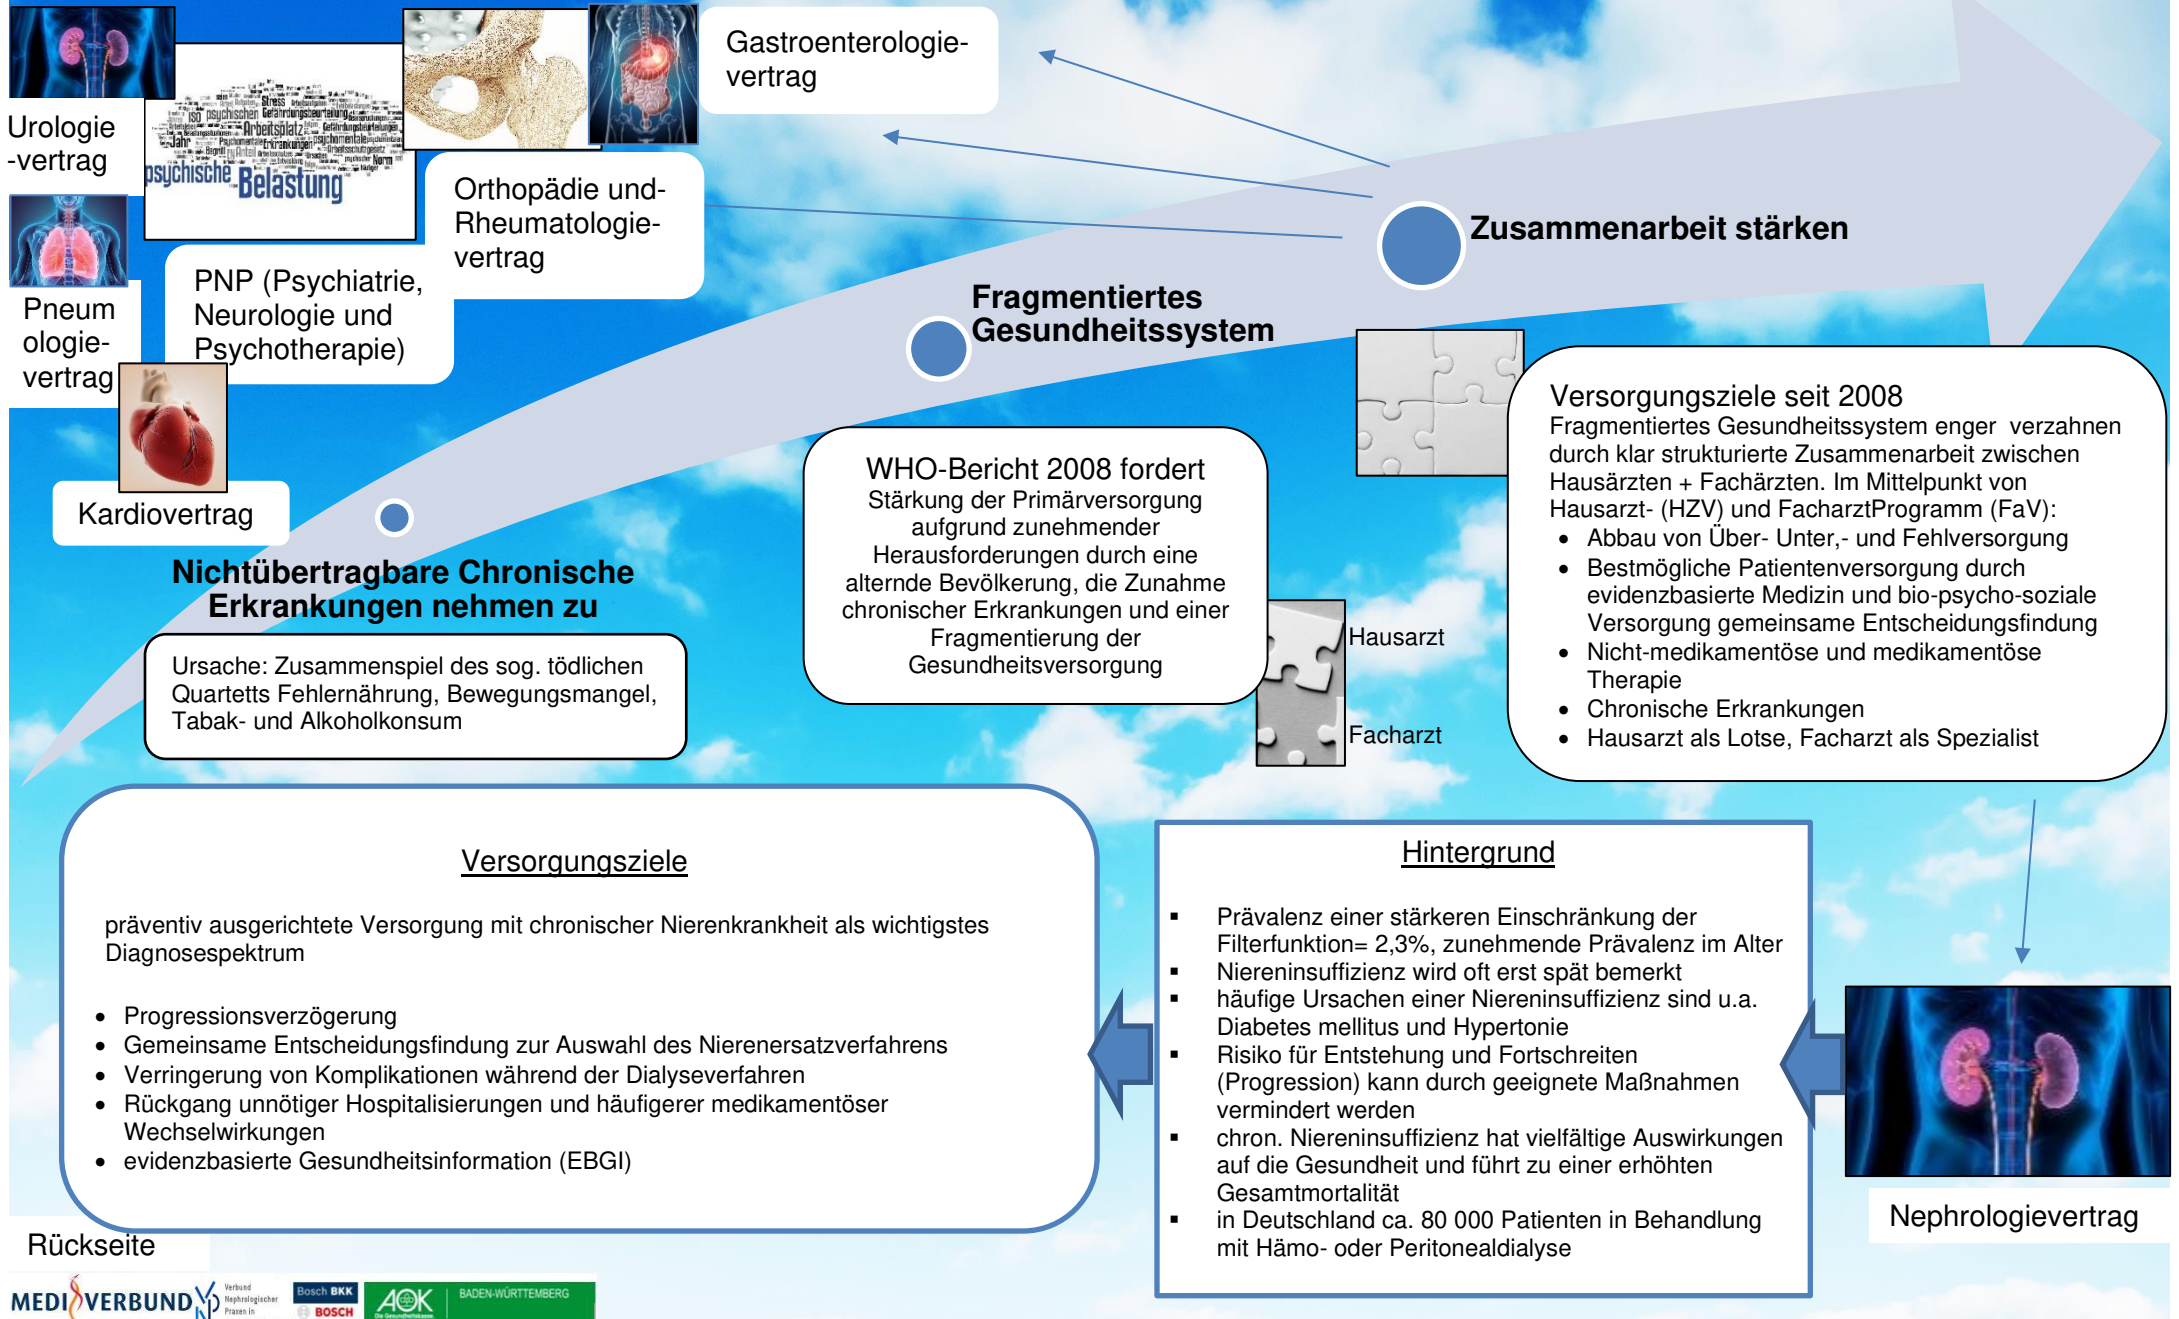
Urologie -vertrag

psychische Belastung Arbeitsplatz Stress

Gastroenterologie-vertrag

Orthopädie und-Rheumatologie-vertrag

Pneumologie-vertrag

PNP (Psychiatrie, Neurologie und Psychotherapie)

Zusammenarbeit stärken

Fragmentiertes Gesundheitssystem

Kardiovertrag

Nichtübertragbare Chronische Erkrankungen nehmen zu

Ursache: Zusammenspiel des sog. tödlichen Quartetts Fehlernährung, Bewegungsmangel, Tabak- und Alkoholkonsum

WHO-Bericht 2008 fordert
Stärkung der Primärversorgung aufgrund zunehmender Herausforderungen durch eine alternde Bevölkerung, die Zunahme chronischer Erkrankungen und einer Fragmentierung der Gesundheitsversorgung

Hausarzt

Facharzt

Versorgungsziele seit 2008
Fragmentiertes Gesundheitssystem enger verzahnen durch klar strukturierte Zusammenarbeit zwischen Hausärzten + Fachärzten. Im Mittelpunkt von Hausarzt- (HZV) und FacharztProgramm (FaV):
- Abbau von Über- Unter,- und Fehlversorgung
- Bestmögliche Patientenversorgung durch evidenzbasierte Medizin und bio-psycho-soziale Versorgung gemeinsame Entscheidungsfindung
- Nicht-medikamentöse und medikamentöse Therapie
- Chronische Erkrankungen
- Hausarzt als Lotse, Facharzt als Spezialist

Versorgungsziele

präventiv ausgerichtete Versorgung mit chronischer Nierenkrankheit als wichtigstes Diagnosespektrum

- Progressionsverzögerung
- Gemeinsame Entscheidungsfindung zur Auswahl des Nierenersatzverfahrens
- Verringerung von Komplikationen während der Dialyseverfahren
- Rückgang unnötiger Hospitalisierungen und häufigerer medikamentöser Wechselwirkungen
- evidenzbasierte Gesundheitsinformation (EBGI)

Hintergrund

- Prävalenz einer stärkeren Einschränkung der Filterfunktion= 2,3%, zunehmende Prävalenz im Alter
- Niereninsuffizienz wird erst spät bemerkt
- häufige Ursachen einer Niereninsuffizienz sind u.a. Diabetes mellitus und Hypertonie
- Risiko für Entstehung und Fortschreiten (Progression) kann durch geeignete Maßnahmen vermindert werden
- chron. Niereninsuffizienz hat vielfältige Auswirkungen auf die Gesundheit und führt zu einer erhöhten Gesamtmortalität
- in Deutschland ca. 80 000 Patienten in Behandlung mit Hämo- oder Peritonealdialyse

Nephrologievertrag

Rückseite

MEDI VERBUND Verbund Nephrologischer Praxen in Bosch BKK BOSCH AOK BADEN-WÜRTTEMBERG Die Gesundheitskasse